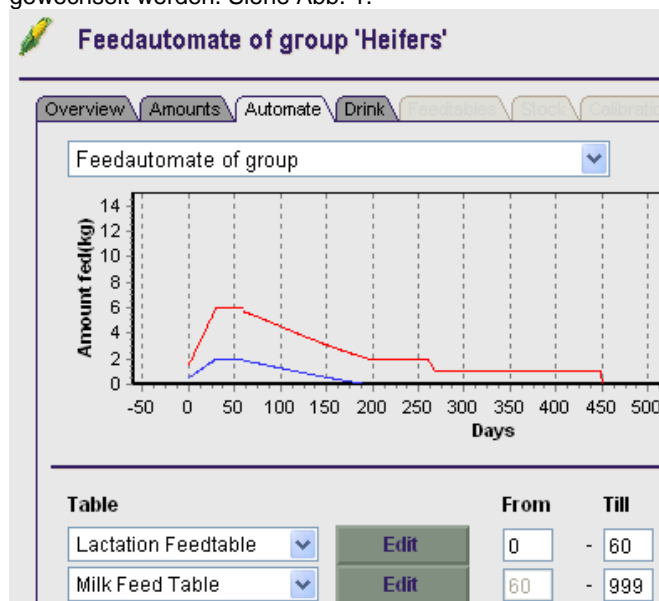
gewechselt werden. Siehe Abb. 1.

Feedautomate of group 'Heifers'

Overview | Amounts | Automate | Drink | Feedtables | Stock | Calibratio

Feedautomate of group

Amount fed(kg)
14
12
10
8
6
4
2
0
-50 0 50 100 150 200 250 300 350 400 450 500
Days

| Table | | From | | Till |
|---|---|---|---|---|
| Lactation Feedtable | Edit | 0 | - | 60 |
| Milk Feed Table | Edit | 60 | - | 999 |